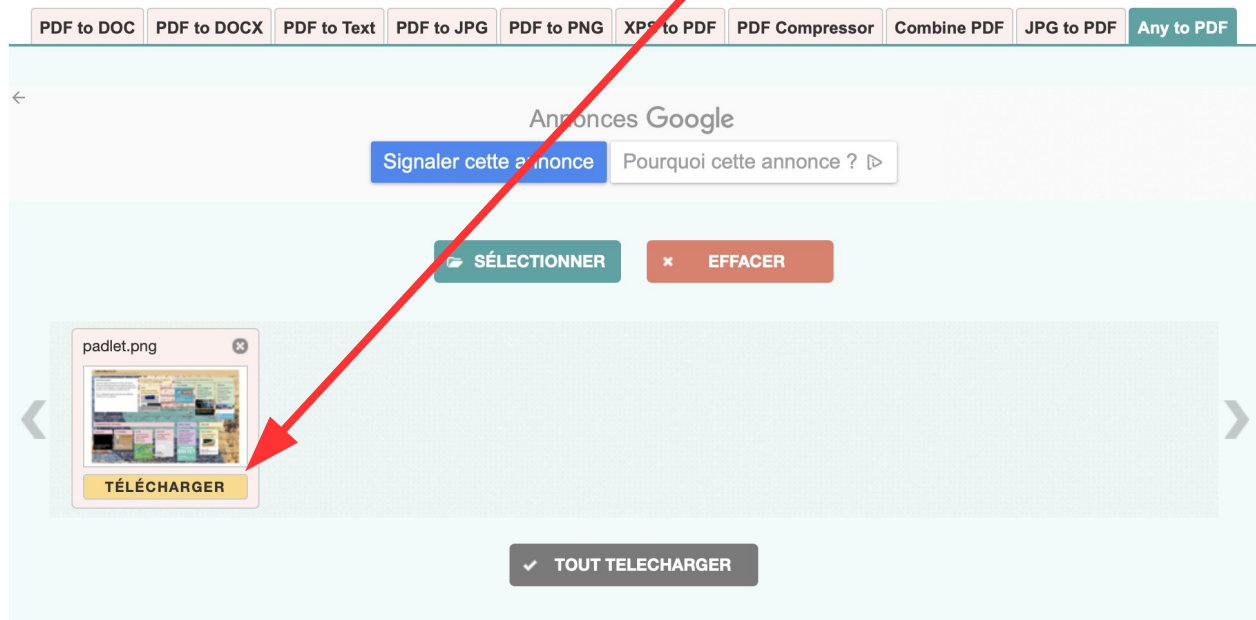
PDF to DOC | PDF to DOCX | PDF to Text | PDF to JPG | PDF to PNG | XPS to PDF | PDF Compressor | Combine PDF | JPG to PDF | Any to PDF

Annonces Google

Signaler cette annonce

Pourquoi cette annonce ?

SÉLECTIONNER

EFFACER

padlet.png

TÉLÉCHARGER

TOUT TELECHARGER